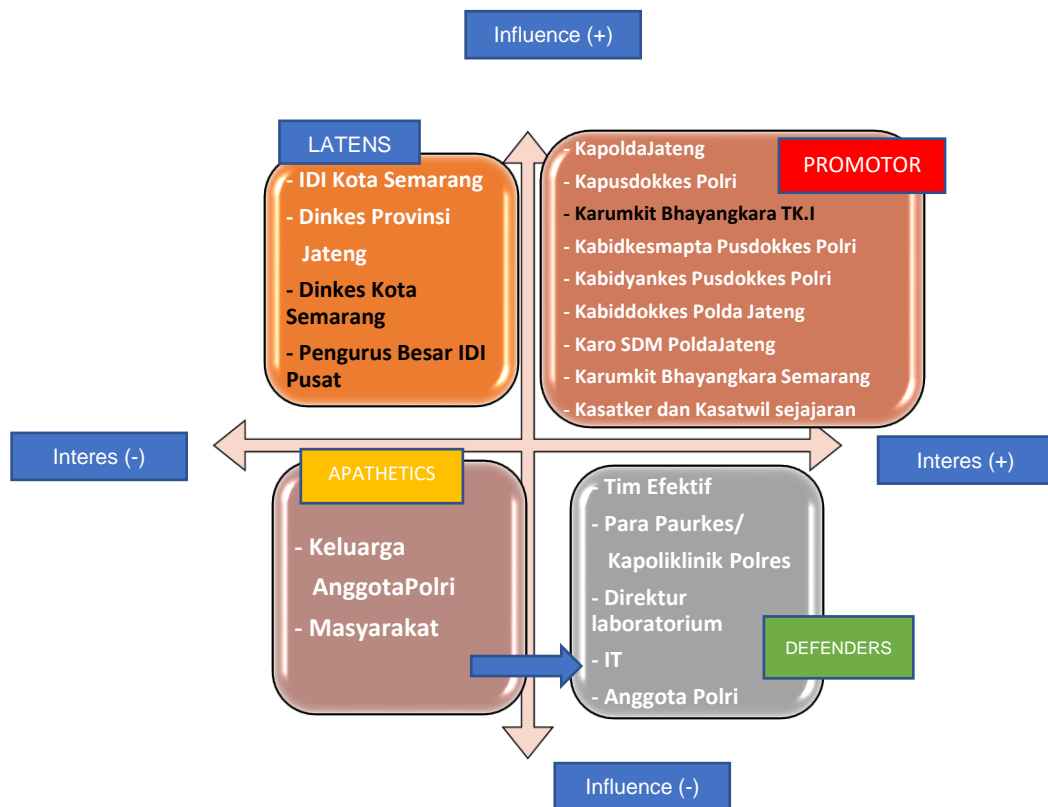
Influence (+)

LATENS

- IDI Kota Semarang
- Dinkes Provinsi Jateng
- Dinkes Kota Semarang
- Pengurus Besar IDI Pusat

PROMOTOR

- KapoldaJateng
- Kapusdokkes Polri
- Karumkit Bhayangkara TK.I
- Kabidkesmapta Pusdokkes Polri
- Kabidyankes Pusdokkes Polri
- Kabiddokkes Polda Jateng
- Karo SDM PoldaJateng
- Karumkit Bhayangkara Semarang
- Kasatker dan Kasatwil sejajaran

Interes (-)

Interes (+)

APATHETICS

- Keluarga AnggotaPolri
- Masyarakat

- Tim Efektif
- Para Paurkes/ Kapoliklinik Polres
- Direktur laboratorium
- IT
- Anggota Polri

DEFENDERS

Influence (-)